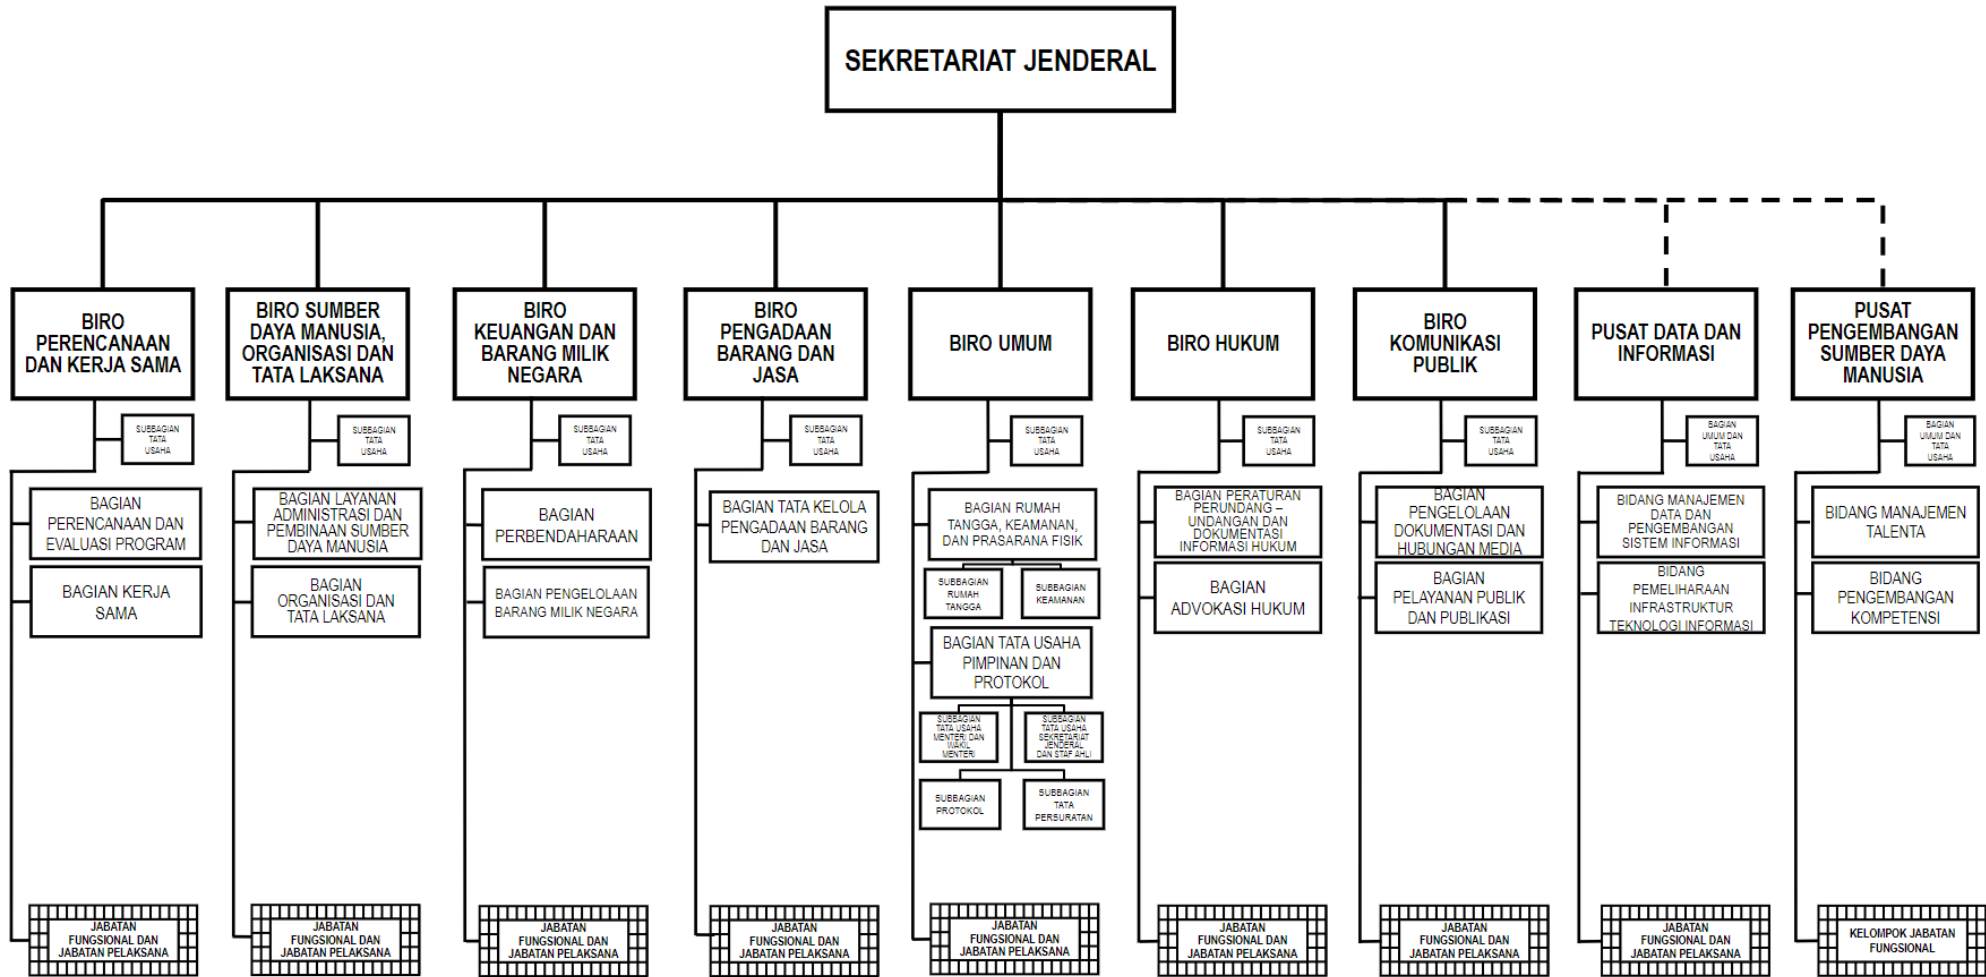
SEKRETARIAT JENDERAL

BIRO PERENCANAAN DAN KERJA SAMA

SUBBAGIAN TATA USAHA

BAGIAN PERENCANAAN DAN EVALUASI PROGRAM

BAGIAN KERJA SAMA

JABATAN FUNGSIONAL DAN JABATAN PELAKSANA

BIRO SUMBER DAYA MANUSIA, ORGANISASI DAN TATA LAKSANA

SUBBAGIAN TATA USAHA

BAGIAN LAYANAN ADMINISTRASI DAN PEMBINAAN SUMBER DAYA MANUSIA

BAGIAN ORGANISASI DAN TATA LAKSANA

JABATAN FUNGSIONAL DAN JABATAN PELAKSANA

BIRO KEUANGAN DAN BARANG MILIK NEGARA

SUBBAGIAN TATA USAHA

BAGIAN PERBENDAHARAAN

BAGIAN PENGELOLAAN BARANG MILIK NEGARA

JABATAN FUNGSIONAL DAN JABATAN PELAKSANA

BIRO PENGADAAN BARANG DAN JASA

SUBBAGIAN TATA USAHA

BAGIAN TATA KELOLA PENGADAAN BARANG DAN JASA

JABATAN FUNGSIONAL DAN JABATAN PELAKSANA

BIRO UMUM

SUBBAGIAN TATA USAHA

BAGIAN RUMAH TANGGA, KEAMANAN, DAN PRASARANA FISIK

SUBBAGIAN RUMAH TANGGA

SUBBAGIAN KEAMANAN

BAGIAN TATA USAHA PIMPINAN DAN PROTOKOL

SUBBAGIAN TATA USAHA MENTERI DAN WAKIL MENTERI

SUBBAGIAN TATA USAHA SEKRETARIAT JENDERAL DAN STAF AHLI

SUBBAGIAN PROTOKOL

SUBBAGIAN TATA PERSURATAN

JABATAN FUNGSIONAL DAN JABATAN PELAKSANA

BIRO HUKUM

SUBBAGIAN TATA USAHA

BAGIAN PERATURAN PERUNDANG – UNDANGAN DAN DOKUMENTASI INFORMASI HUKUM

BAGIAN ADVOKASI HUKUM

JABATAN FUNGSIONAL DAN JABATAN PELAKSANA

BIRO KOMUNIKASI PUBLIK

SUBBAGIAN TATA USAHA

BAGIAN PENGELOLAAN DOKUMENTASI DAN HUBUNGAN MEDIA

BAGIAN PELAYANAN PUBLIK DAN PUBLIKASI

JABATAN FUNGSIONAL DAN JABATAN PELAKSANA

PUSAT DATA DAN INFORMASI

BAGIAN UMUM DAN TATA USAHA

BIDANG MANAJEMEN DATA DAN PENGEMBANGAN SISTEM INFORMASI

BIDANG PEMELIHARAAN INFRASTRUKTUR TEKNOLOGI INFORMASI

JABATAN FUNGSIONAL DAN JABATAN PELAKSANA

PUSAT PENGEMBANGAN SUMBER DAYA MANUSIA

BAGIAN UMUM DAN TATA USAHA

BIDANG MANAJEMEN TALENTA

BIDANG PENGEMBANGAN KOMPETENSI

KELOMPOK JABATAN FUNGSIONAL